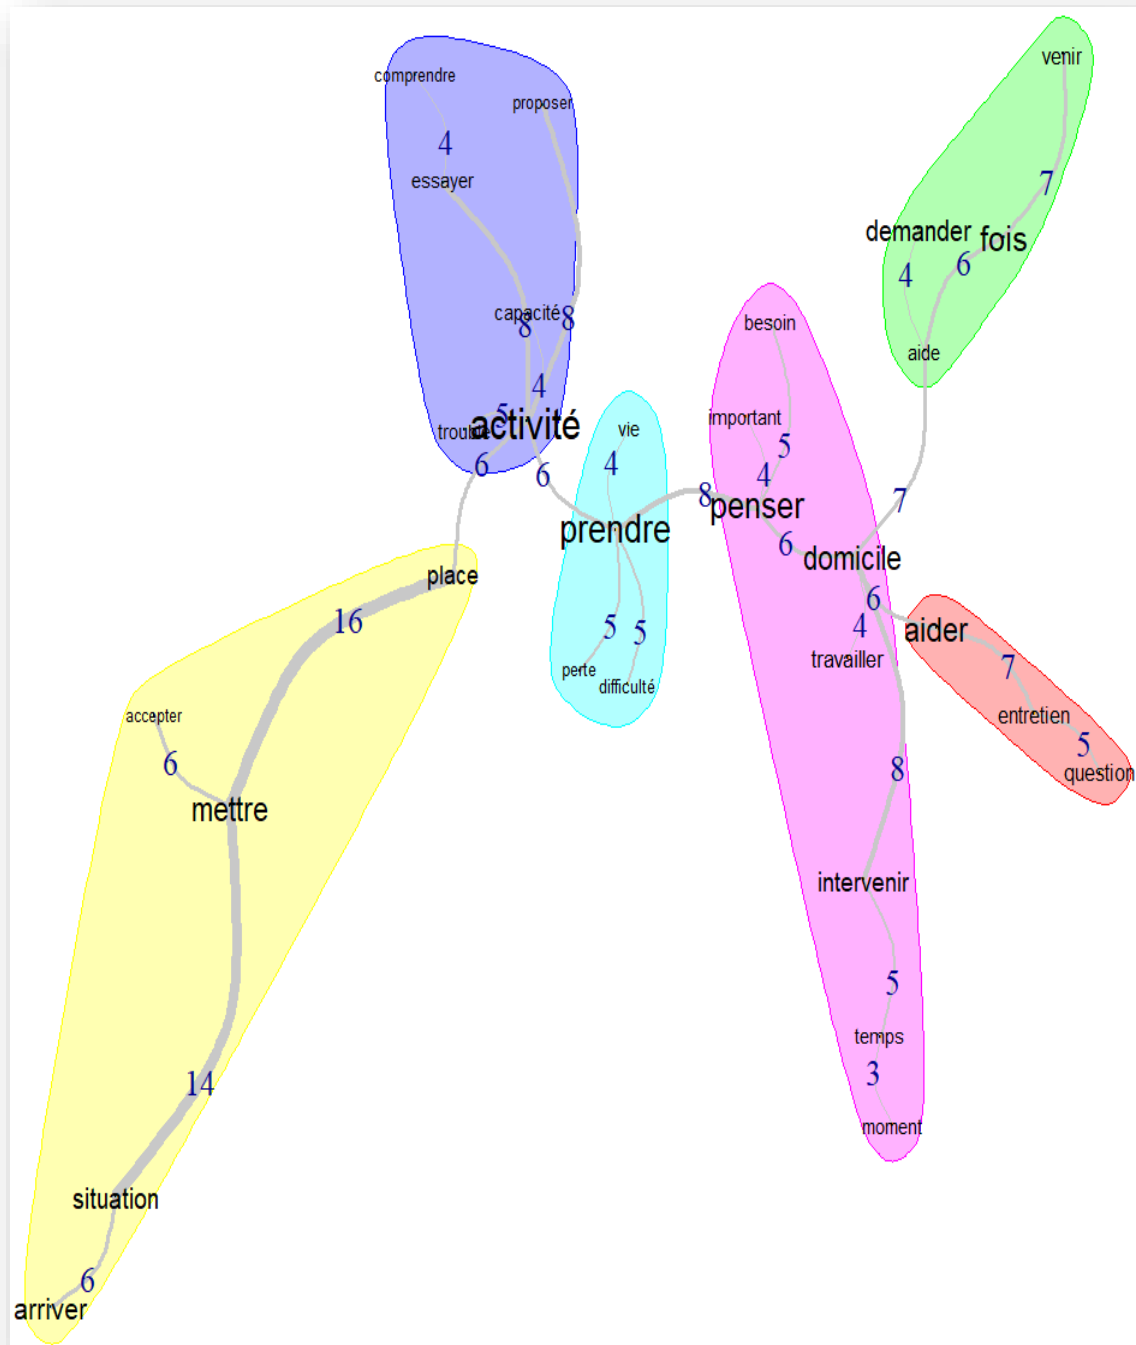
comprendre
proposer
4
essayer
capacité
8
8
4
5
trouble
activité
6
6
vie
4
prendre
5
5
perte
difficulté
venir
7
demander
fois
4
6
aide
besoin
important
5
4
8
penser
7
6
domicile
6
4
aider
travailler
7
entretien
5
question
8
intervenir
5
temps
3
moment
place
16
accepter
6
mettre
14
situation
6
arriver